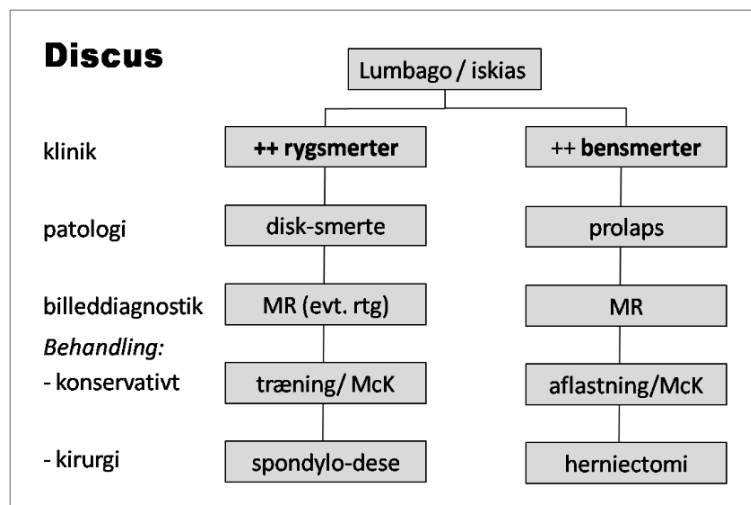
**Discus**

Lumbago / iskias

klinik

**++ rygsmerter**

++ **bensmerter**

patologi

disk-smerte

prolaps

billeddiagnostik

MR (evt. rtg)

MR

*Behandling:*

- konservativt

træning/ McK

aflastning/McK

- kirurgi

spondylo-dese

herniectomi